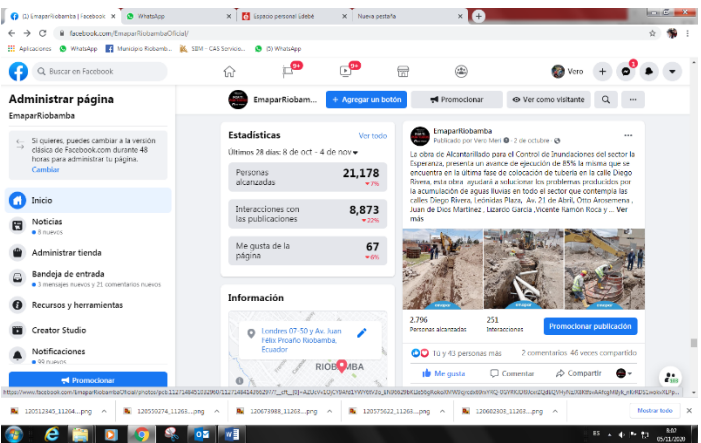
(2) EmaparRiobamba | Facebook × | WhatsApp × | Espacio personal Udebé × | Nueva pestaña × | +

facebook.com/EmaparRiobambaOficial/

Aplicaciones | WhatsApp | Municipio Riobamba | SBM - CAS Servicio... | (3) WhatsApp

Buscar en Facebook

9+ | 9+ | Vero | 3

Administrar página
EmaparRiobamba

Si quieres, puedes cambiar a la versión clásica de Facebook.com durante 48 horas para administrar tu página.
Cambiar

Inicio

Noticias
8 nuevos

Administrar tienda

Bandeja de entrada
3 mensajes nuevos y 21 comentarios nuevos

Recursos y herramientas

Creator Studio

Notificaciones
99 nuevos

Promocionar

EmaparRiobamba | + Agregar un botón | Promocionar | Ver como visitante

Estadísticas | Ver todo
Últimos 28 días: 8 de oct - 4 de nov

| Personas alcanzadas | 21,178 |
|---|---|
| | 7% |
| Interacciones con las publicaciones | 8,873 |
| | 22% |
| Me gusta de la página | 67 |
| | 6% |

Información

Londres 07-50 y Av. Juan Félix Proaño Riobamba, Ecuador

RIOBAMBA

EmaparRiobamba
Publicado por Vero Men · 2 de octubre

La obra de Alcantarillado para el Control de Inundaciones del sector la Esperanza, presenta un avance de ejecución de 85% la misma que se encuentra en la última fase de colocación de tubería en la calle Diego Rivera, esta obra ayudará a solucionar los problemas producidos por la acumulación de aguas lluvias en todo el sector que contempla las calles Diego Rivera, Leonidas Plaza, Av. 21 de Abril, Otto Arosemena , Juan de Dios Martínez , Lizardo García ,Vicente Ramón Roca y ... Ver más

2.796
Personas alcanzadas

251
Interacciones

Promocionar publicación

Tú y 43 personas más | 2 comentarios 46 veces compartido

Me gusta | Comentar | Compartir

https://www.facebook.com/EmaparRiobambaOficial/photos/pcb.1127148414003997/1127148414206289?/?__cft__[0]=AZUcvLOJCY84NEYWY6tVo_bN3Ko2fbKI2eS6gRokoWYW9qnzxiI9hYYK2-0GVRK3DIRAcxq1Jj4lQYHyfvuZ6lKRhvAAHtgMBjN_e4KHBT5LwsVKLPp...

120512945_11264....png | 120550274_11263....png | 120678988_11263....png | 120575622_11263....png | 120602935_11263....png | Mostrar todo

ES | 8:07 | 05/11/2020